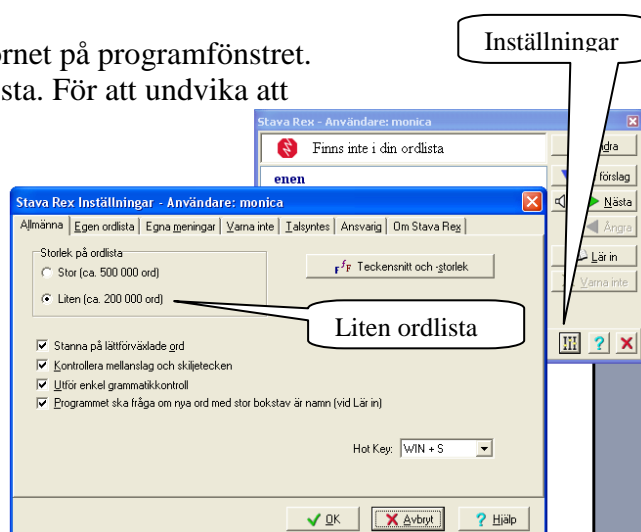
ornet på programfönstret.
sta. För att undvika att

Inställningar

Stava Rex - Användare: monica

Finns inte i din ordlista

enen

dra

förslag

Nästa

Ångra

Lär in

Varna inte

Stava Rex Inställningar - Användare: monica

Allmänna | Egen ordlista | Egna meningar | Varna inte | Talsyntes | Ansvarig | Om Stava Rex

Storlek på ordlista

Stor (ca. 500 000 ord)

Liten (ca. 200 000 ord)

Teckensnitt och -storlek

Liten ordlista

Stanna på lättförväxlade ord

Kontrollera mellanslag och skiljetecken

Utför enkel grammatikkontroll

Programmet ska fråga om nya ord med stor bokstav är namn (vid Lär in)

Hot Key: WIN + S

OK

Avbryt

Hjälp